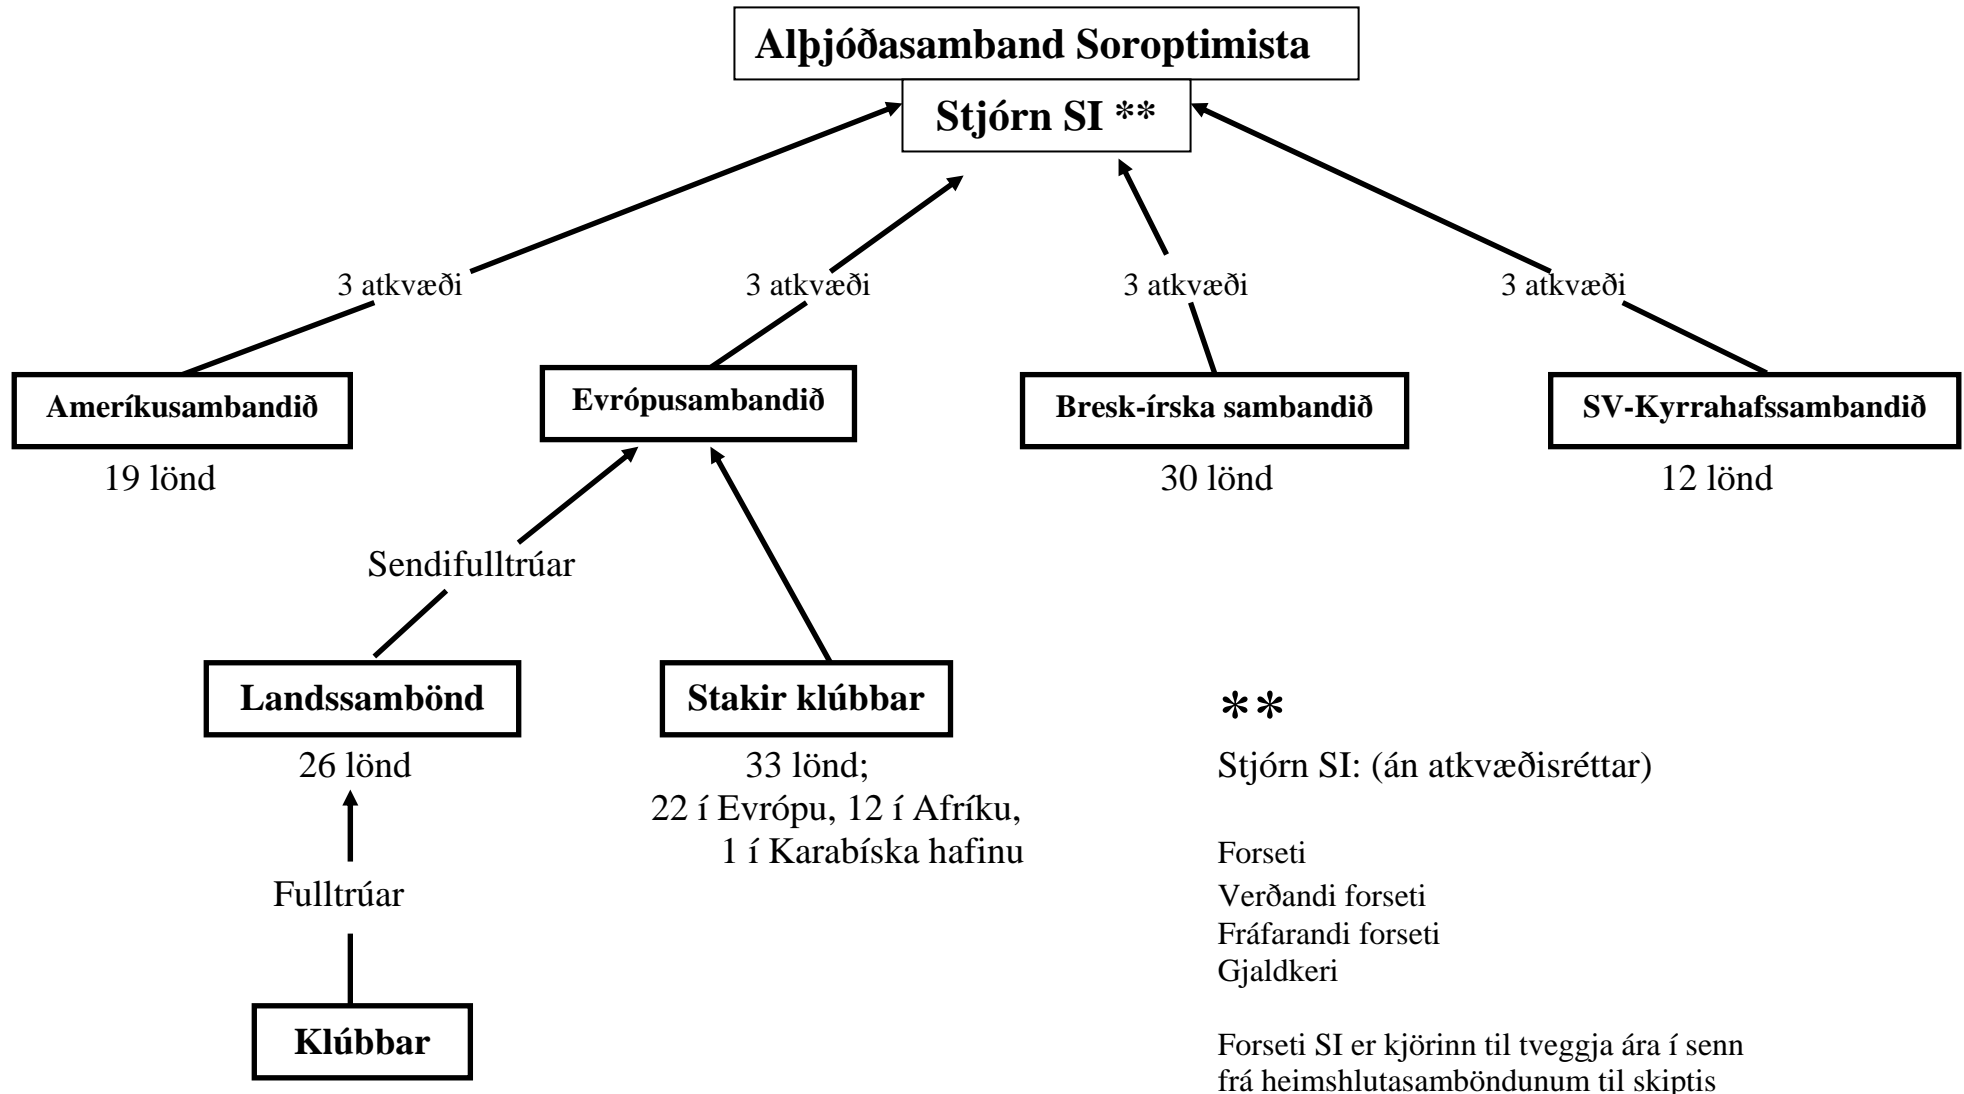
Alþjóðasamband Soroptimista

Stjórn SI **

3 atkvæði

3 atkvæði

3 atkvæði

3 atkvæði

Ameríkusambandið

19 lönd

Evrópusambandið

Bresk-írska sambandið

30 lönd

SV-Kyrrahafssambandið

12 lönd

Sendifulltrúar

Landssambönd

26 lönd

Fulltrúar

Klúbbar

Stakir klúbbar

33 lönd;
22 í Evrópu, 12 í Afríku,
1 í Karabíska hafinu

**

Stjórn SI: (án atkvæðisréttar)

Forseti
Verðandi forseti
Fráfarandi forseti
Gjaldkeri

Forseti SI er kjörinn til tveggja ára í senn frá heimshlutasamböndunum til skiptis